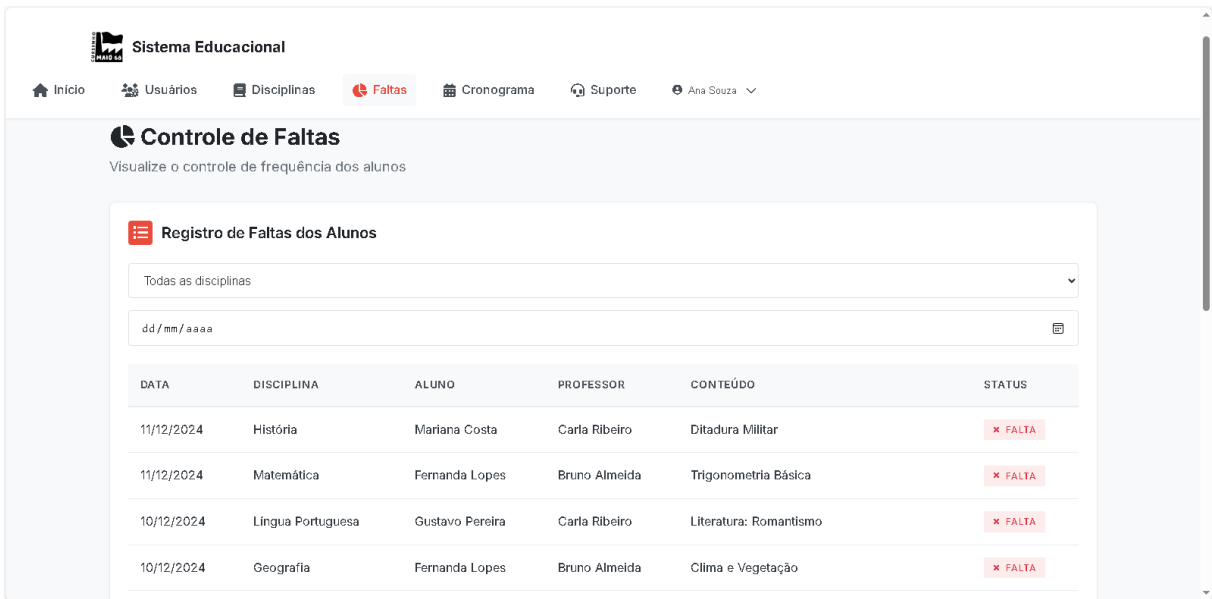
Sistema Educacional

Início  Usuários  Disciplinas  Faltas  Cronograma  Suporte  Ana Souza

Controle de Faltas

Visualize o controle de frequência dos alunos

Registro de Faltas dos Alunos

Todas as disciplinas

dd/mm/aaaa

| DATA | DISCIPLINA | ALUNO | PROFESSOR | CONTEÚDO | STATUS |
|---|---|---|---|---|---|
| 11/12/2024 | História | Mariana Costa | Carla Ribeiro | Ditadura Militar | × FALTA |
| 11/12/2024 | Matemática | Fernanda Lopes | Bruno Almeida | Trigonometria Básica | × FALTA |
| 10/12/2024 | Língua Portuguesa | Gustavo Pereira | Carla Ribeiro | Literatura: Romantismo | × FALTA |
| 10/12/2024 | Geografia | Fernanda Lopes | Bruno Almeida | Clima e Vegetação | × FALTA |